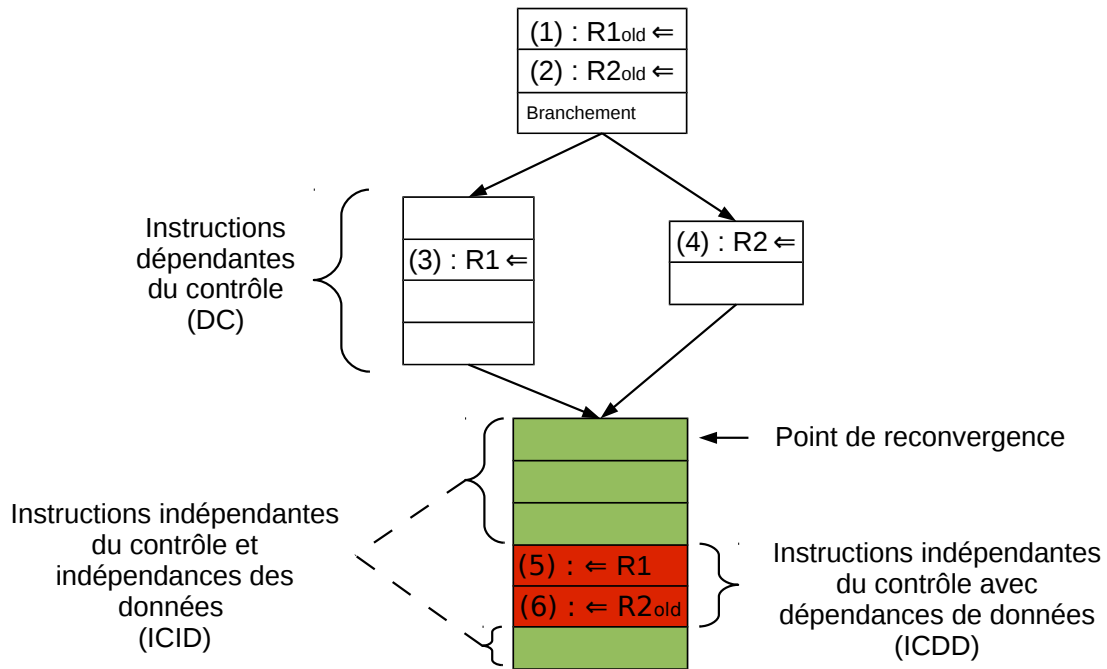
(1) : $R1_{old} \Leftarrow$

(2) : $R2_{old} \Leftarrow$

Branchement

Instructions dépendantes du contrôle (DC)

(3) : $R1 \Leftarrow$

(4) : $R2 \Leftarrow$

Point de reconvergence

Instructions indépendantes du contrôle et indépendances des données (ICID)

(5) : $\Leftarrow R1$

(6) : $\Leftarrow R2_{old}$

Instructions indépendantes du contrôle avec dépendances de données (ICDD)